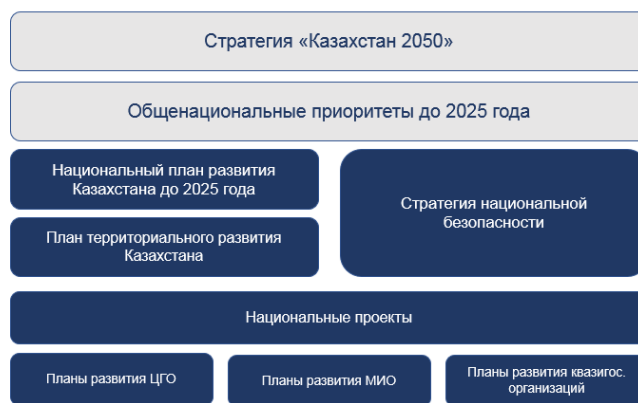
Стратегия «Казахстан 2050»

Общенациональные приоритеты до 2025 года

Национальный план развития Казахстана до 2025 года

План территориального развития Казахстана

Стратегия национальной безопасности

Национальные проекты

Планы развития ЦГО

Планы развития МИО

Планы развития квазигос. организаций